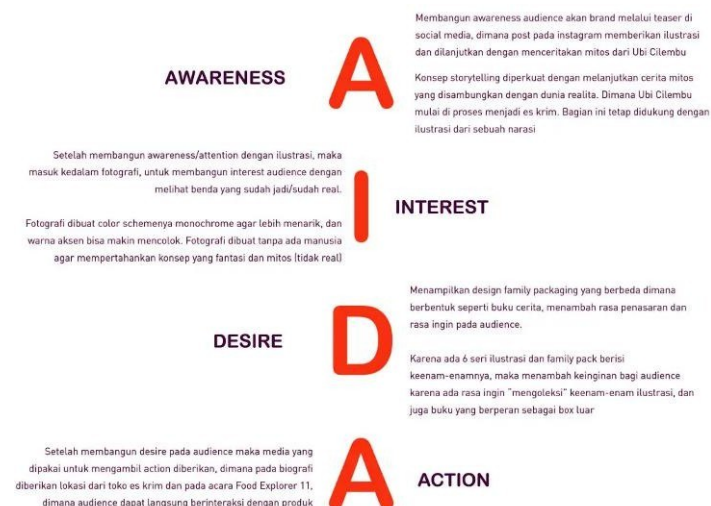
AWARENESS

A

Membangun awareness audience akan brand melalui teaser di social media, dimana post pada instagram memberikan ilustrasi dan dilanjutkan dengan menceritakan mitos dari Ubi Cilembu

Konsep storytelling diperkuat dengan melanjutkan cerita mitos yang disambungkan dengan dunia realita. Dimana Ubi Cilembu mulai di proses menjadi es krim. Bagian ini tetap didukung dengan ilustrasi dari sebuah narasi

Setelah membangun awareness/attention dengan ilustrasi, maka masuk kedalam fotografi, untuk membangun interest audience dengan melihat benda yang sudah jadi/sudah real.

Fotografi dibuat color schemenya monochrome agar lebih menarik, dan warna aksen bisa makin mencolok. Fotografi dibuat tanpa ada manusia agar mempertahankan konsep yang fantasi dan mitos (tidak real)

I

INTEREST

Menampilkan design family packaging yang berbeda dimana berbentuk seperti buku cerita, menambah rasa penasaran dan rasa ingin pada audience.

DESIRE

D

Karena ada 6 seri ilustrasi dan family pack berisi keenam-enamnya, maka menambah keinginan bagi audience karena ada rasa ingin "mengoleksi" keenam-enam ilustrasi, dan juga buku yang berperan sebagai box luar

Setelah membangun desire pada audience maka media yang dipakai untuk mengambil action diberikan, dimana pada biografi diberikan lokasi dari toko es krim dan pada acara Food Explorer 11, dimana audience dapat langsung berinteraksi dengan produk

A

ACTION